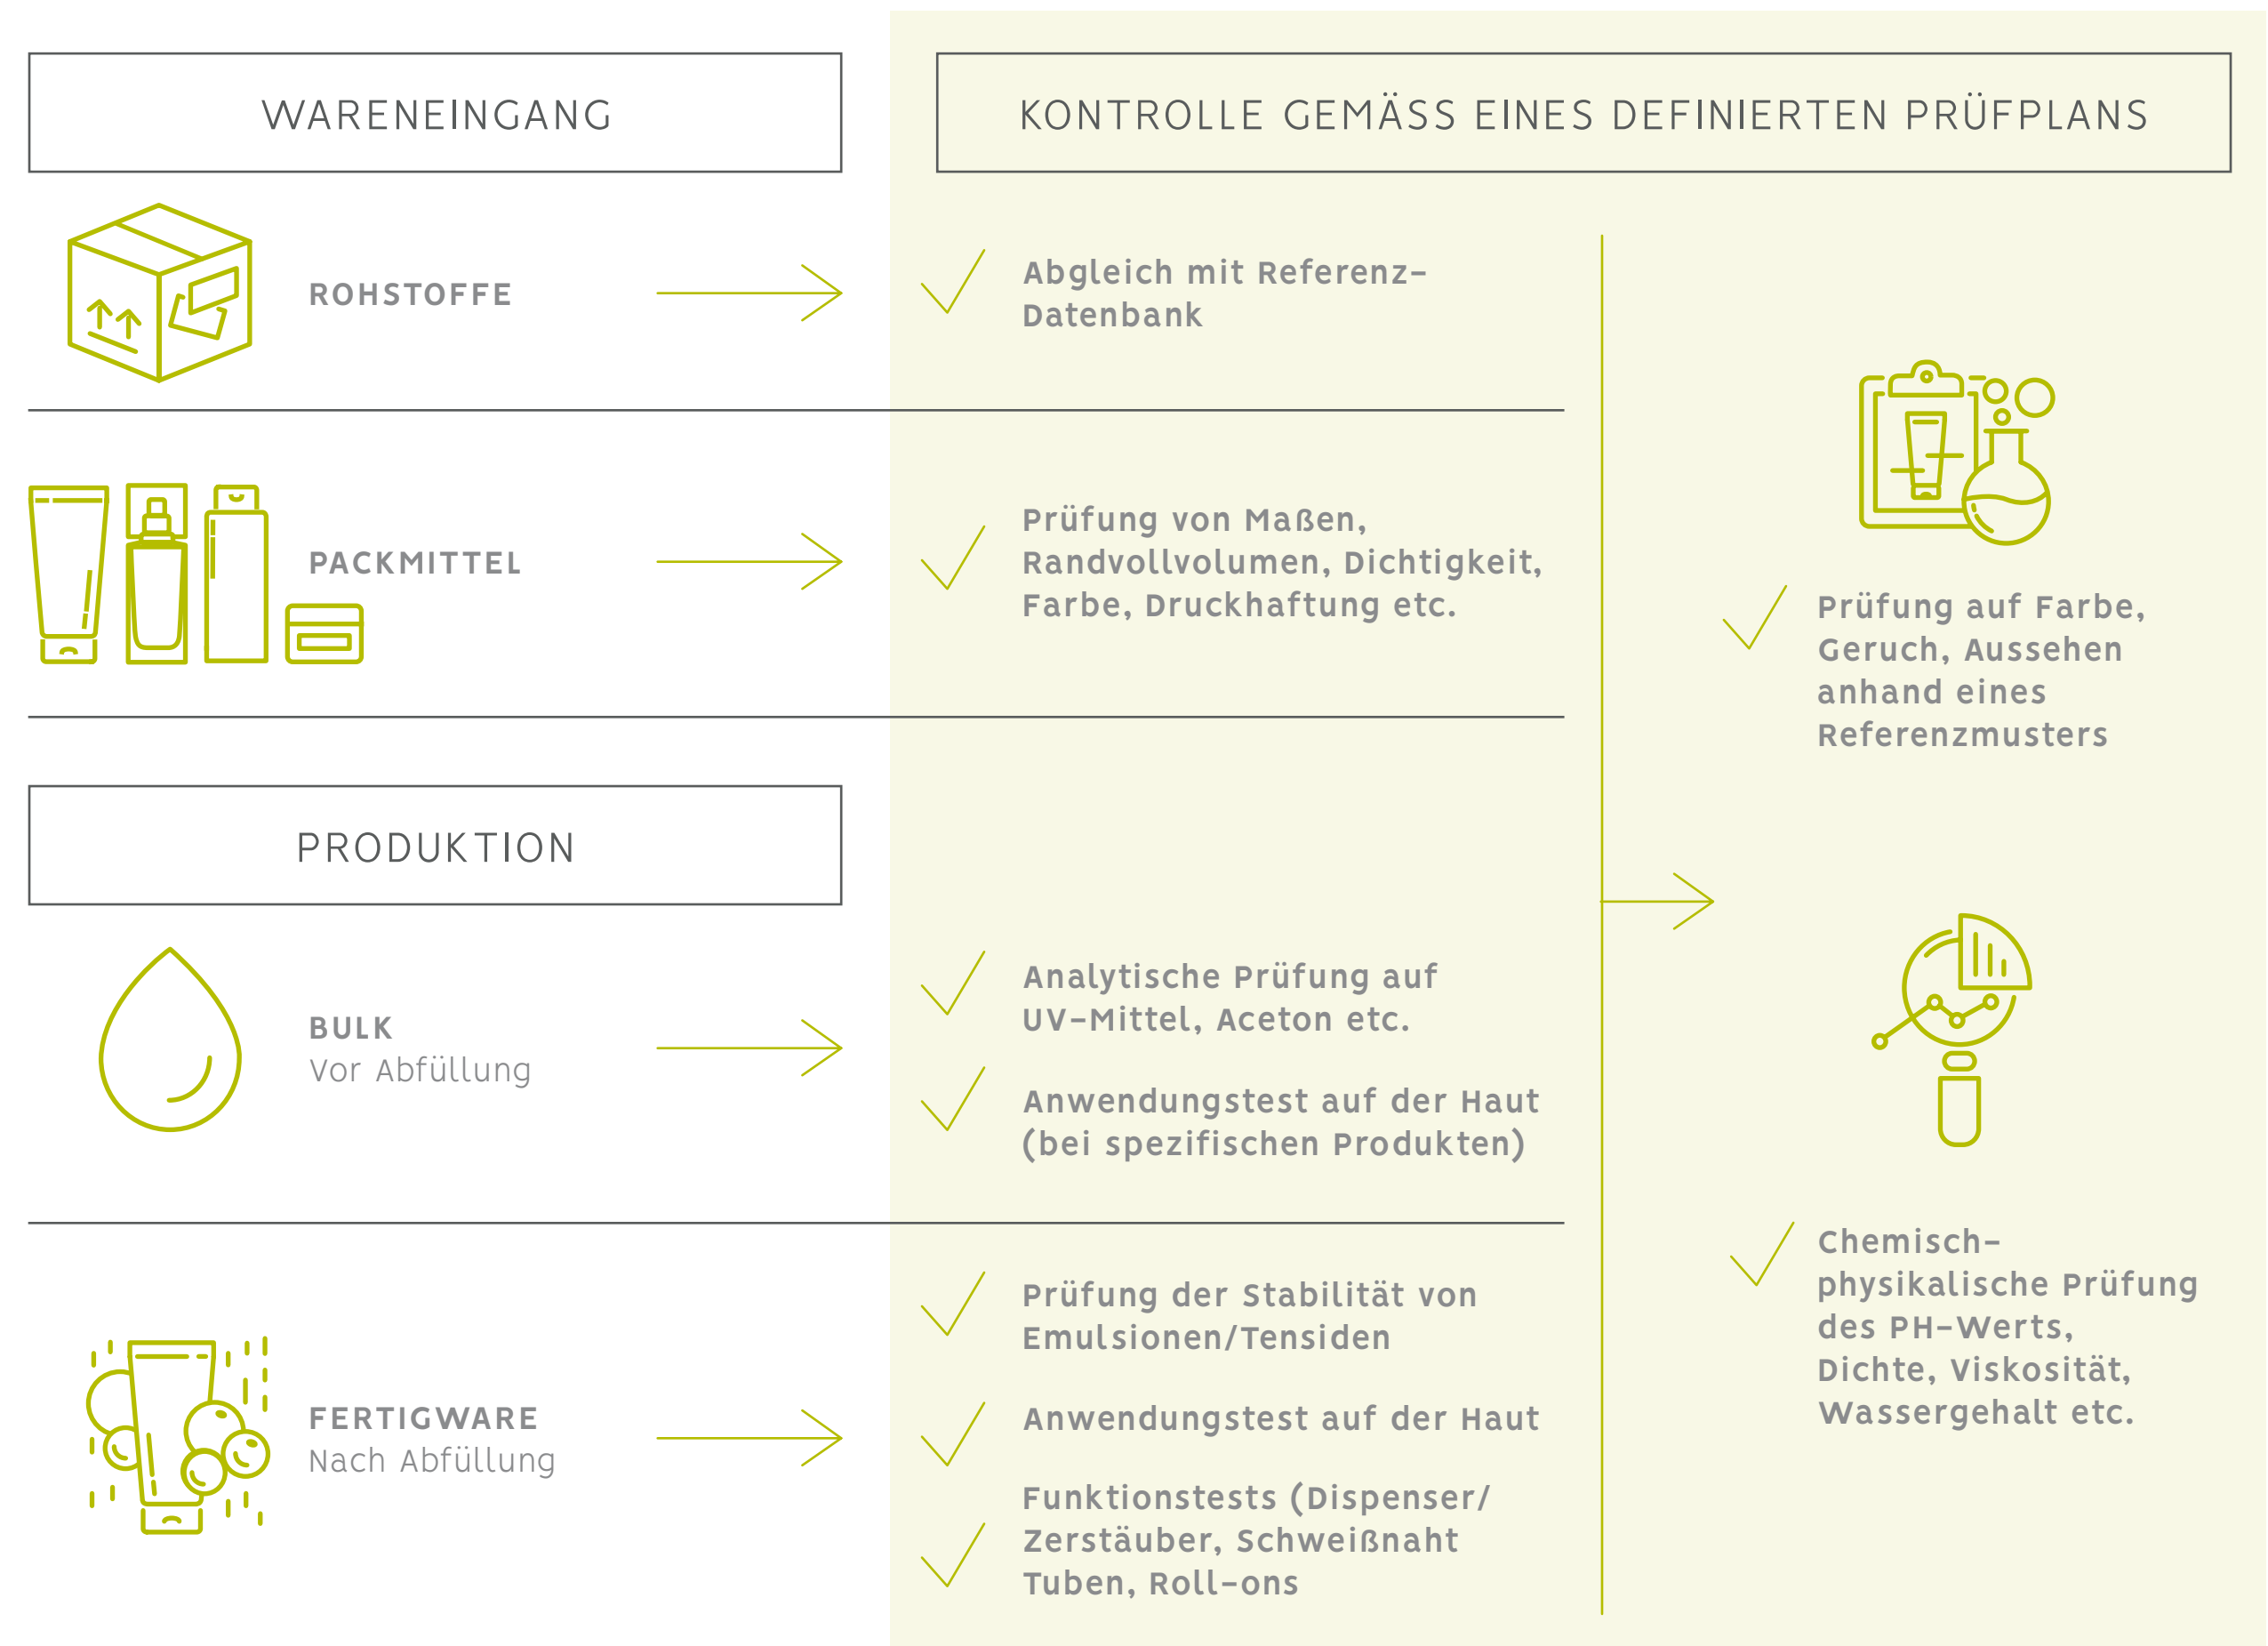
WARENEINGANG

KONTROLLE GEMÄSS EINES DEFINIERTEN PRÜFPLANS

ROHSTOFFE

Abgleich mit Referenz-Datenbank

PACKMITTEL

Prüfung von Maßen, Randvollvolumen, Dichtigkeit, Farbe, Druckhaftung etc.

Prüfung auf Farbe, Geruch, Aussehen anhand eines Referenzmusters

PRODUKTION

BULK
Vor Abfüllung

Analytische Prüfung auf UV-Mittel, Aceton etc.

Anwendungstest auf der Haut (bei spezifischen Produkten)

Chemisch-physikalische Prüfung des PH-Werts, Dichte, Viskosität, Wassergehalt etc.

FERTIGWARE
Nach Abfüllung

Prüfung der Stabilität von Emulsionen/Tensiden

Anwendungstest auf der Haut

Funktionstests (Dispenser/ Zerstäuber, Schweißnaht Tuben, Roll-ons